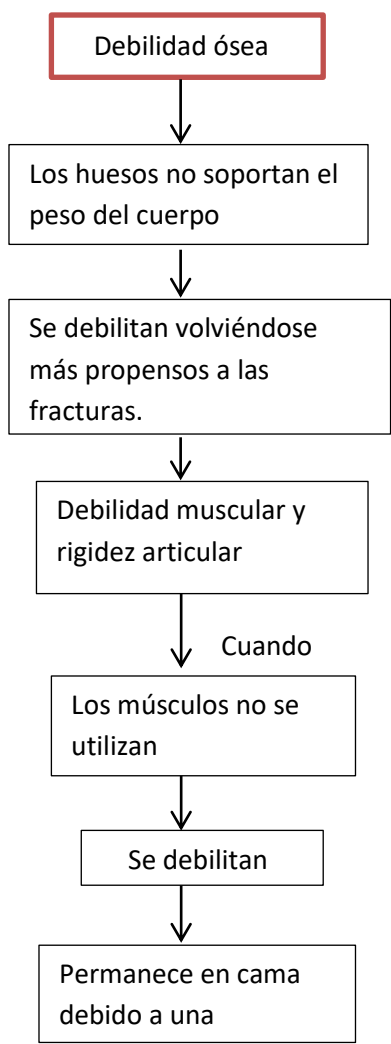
Debilidad ósea

Los huesos no soportan el peso del cuerpo

Se debilitan volviéndose más propensos a las fracturas.

Debilidad muscular y rigidez articular

Cuando

Los músculos no se utilizan

Se debilitan

Permanece en cama debido a una